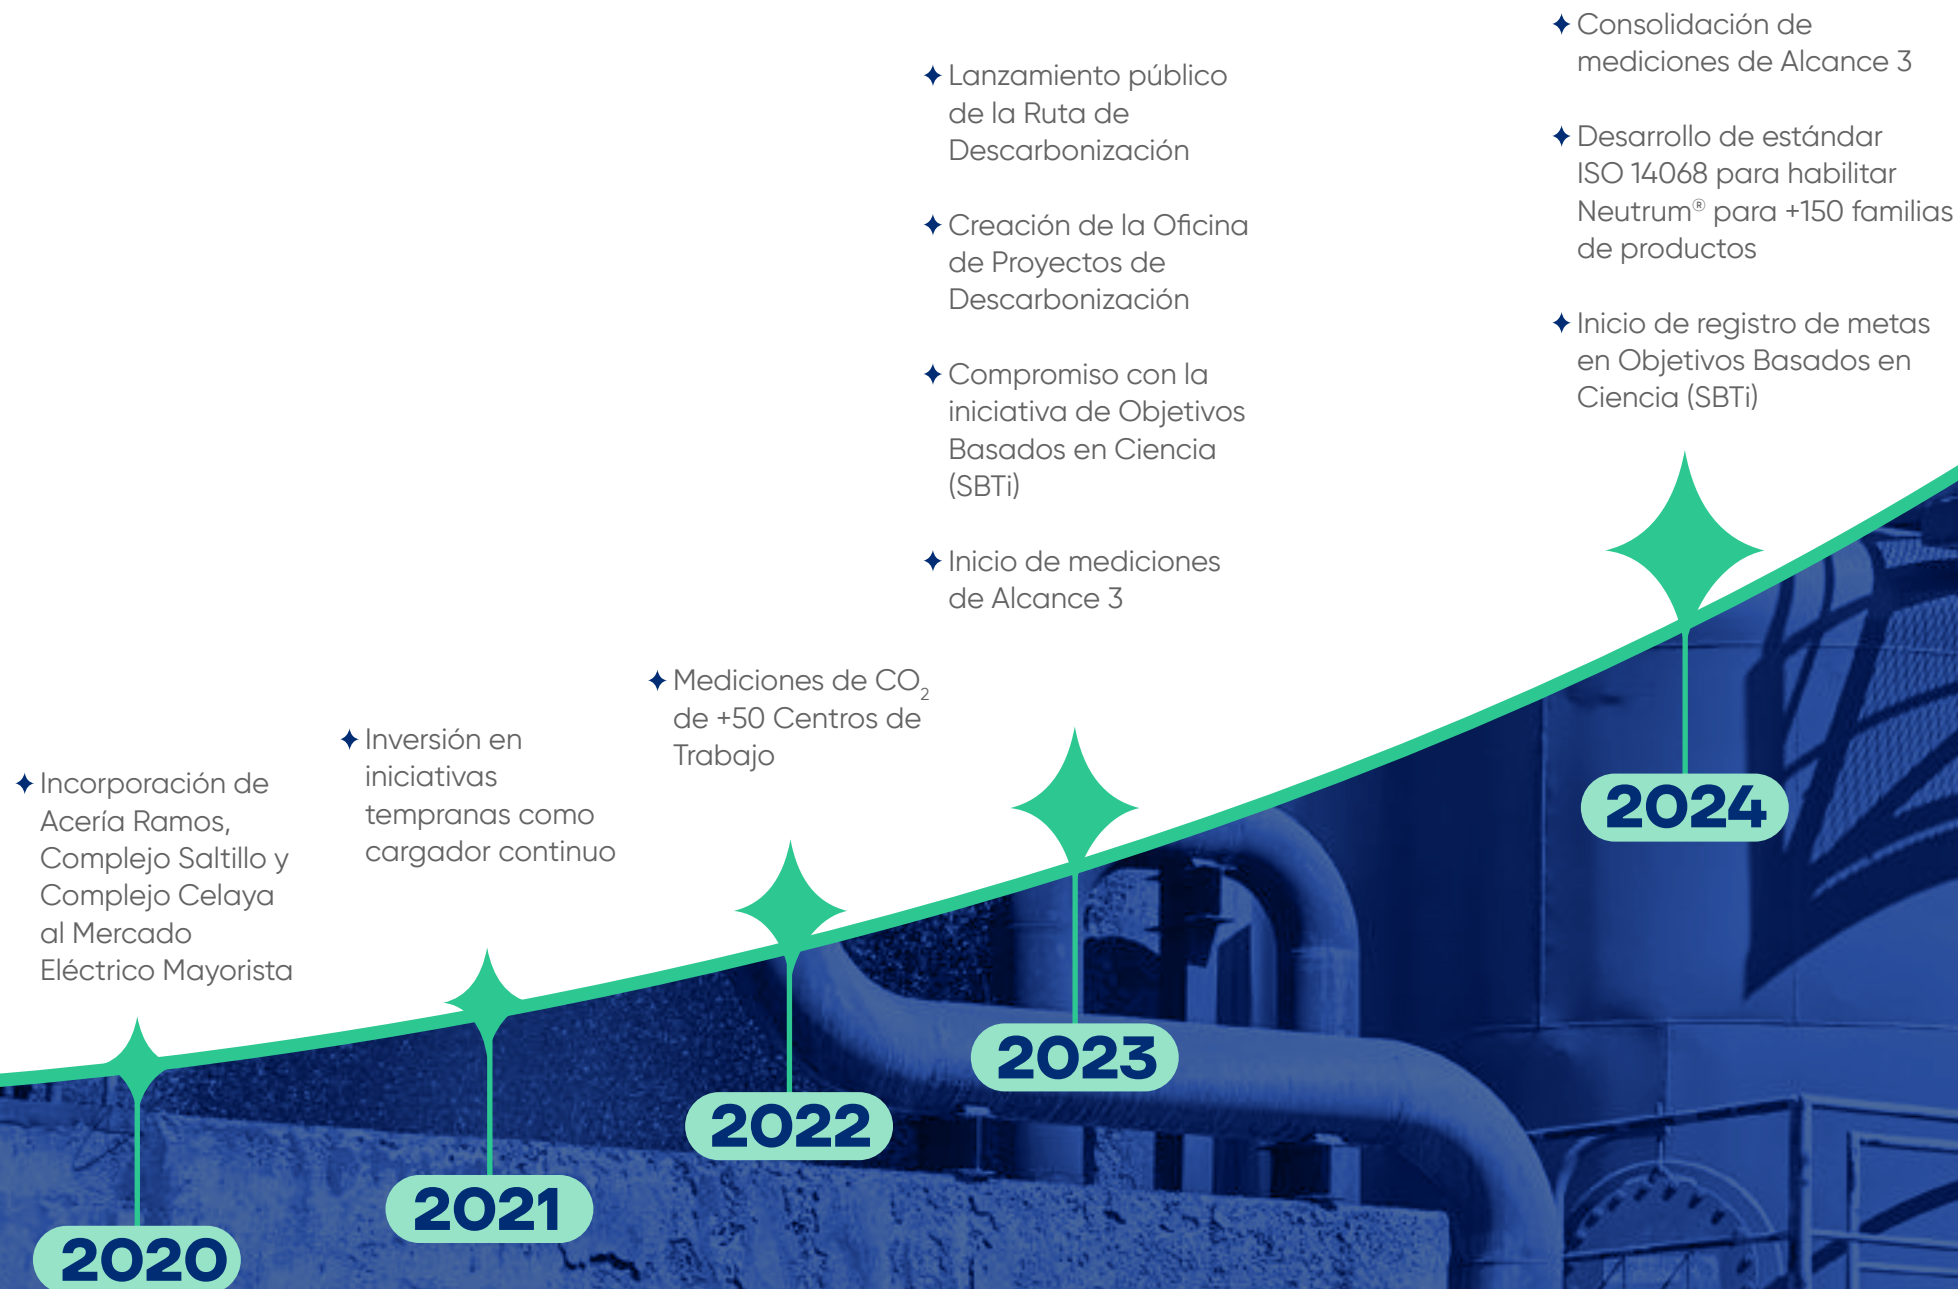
✦ Incorporación de Acería Ramos, Complejo Saltillo y Complejo Celaya al Mercado Eléctrico Mayorista

2020

✦ Inversión en iniciativas tempranas como cargador continuo

2021

✦ Mediciones de $CO_2$ de +50 Centros de Trabajo

2022

✦ Lanzamiento público de la Ruta de Descarbonización

✦ Creación de la Oficina de Proyectos de Descarbonización

✦ Compromiso con la iniciativa de Objetivos Basados en Ciencia (SBTi)

✦ Inicio de mediciones de Alcance 3

2023

✦ Consolidación de mediciones de Alcance 3

✦ Desarrollo de estándar ISO 14068 para habilitar Neutrum® para +150 familias de productos

✦ Inicio de registro de metas en Objetivos Basados en Ciencia (SBTi)

2024